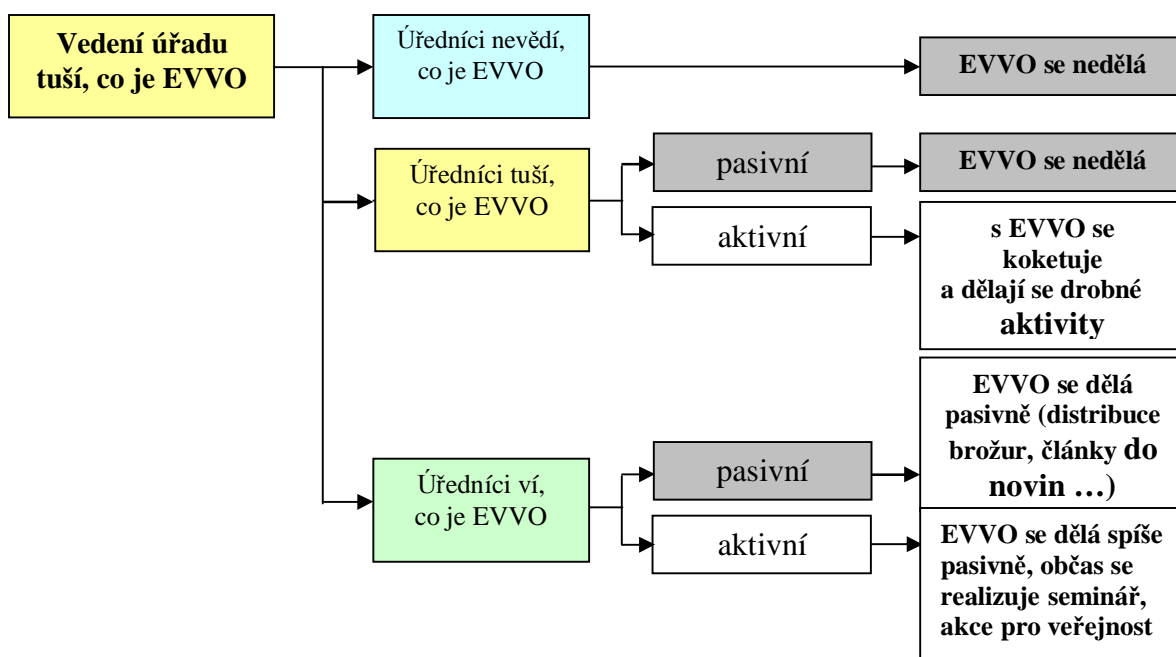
Vedení úřadu tuší, co je EVVO

Úředníci nevědí, co je EVVO

EVVO se nedělá

Úředníci tuší, co je EVVO

pasivní

EVVO se nedělá

aktivní

s EVVO se koketuje a dělají se drobné aktivity

Úředníci ví, co je EVVO

pasivní

EVVO se dělá pasivně (distribuce brožur, články do novin …)

aktivní

EVVO se dělá spíše pasivně, občas se realizuje seminář, akce pro veřejnost